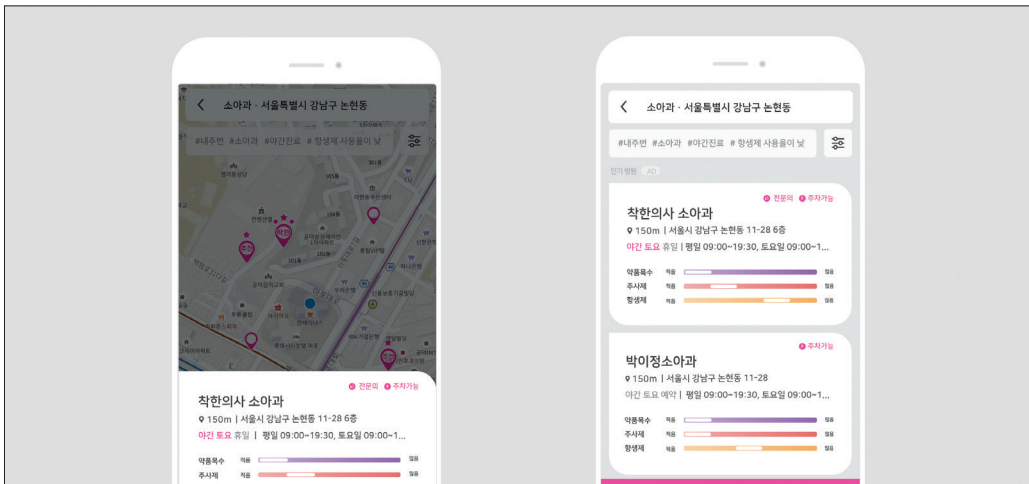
소아과 · 서울특별시 강남구 논현동

#내주변 #소아과 #야간진료 # 항생제 사용율이 낮

전문의 주차가능

착한의사 소아과

150m | 서울시 강남구 논현동 11-28 6층

야간 토요 휴일 | 평일 09:00~19:30, 토요일 09:00~1...

약품목수 적음 많음

주사제 적음 많음

소아과 · 서울특별시 강남구 논현동

#내주변 #소아과 #야간진료 # 항생제 사용율이 낮

인기 병원 AD

전문의 주차가능

착한의사 소아과

150m | 서울시 강남구 논현동 11-28 6층

야간 토요 휴일 | 평일 09:00~19:30, 토요일 09:00~1...

약품목수 적음 많음

주사제 적음 많음

항생제 적음 많음

주차가능

박이정소아과

150m | 서울시 강남구 논현동 11-28

야간 토요 예약 | 평일 09:00~19:30, 토요일 09:00~1...

약품목수 적음 많음

주사제 적음 많음

항생제 적음 많음